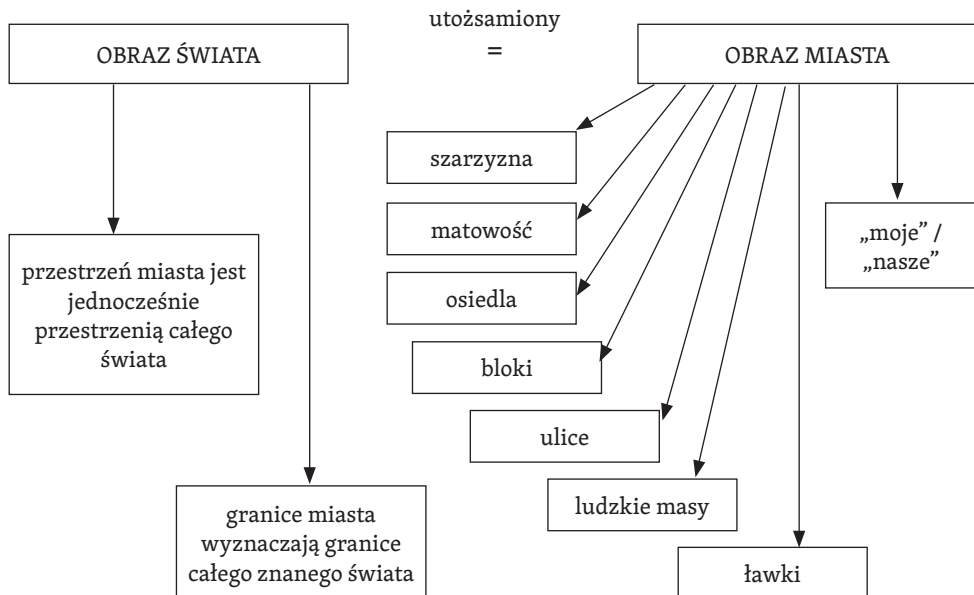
OBRAZ ŚWIATA

utożsamiony
=

OBRAZ MIASTA

przestrzeń miasta jest jednocześnie przestrzenią całego świata

granice miasta wyznaczają granice całego znanego świata

szarzyzna

matowość

osiedla

bloki

ulice

ludzkie masy

ławki

„moje” / „nasze”